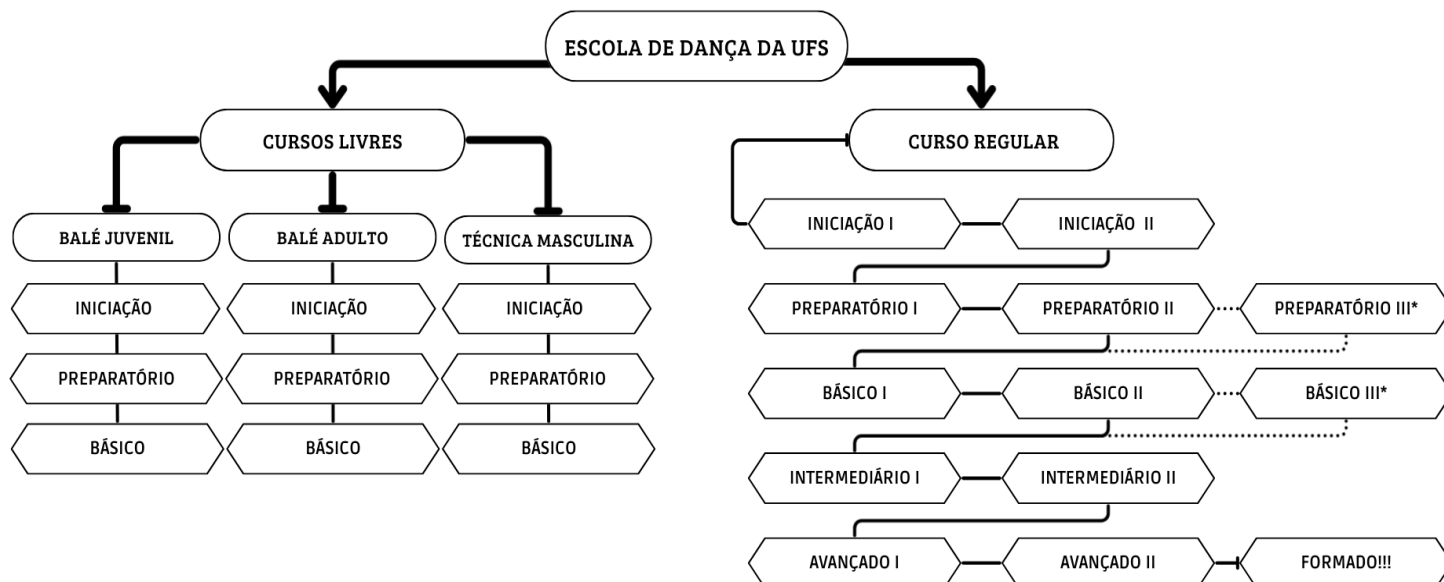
ESCOLA DE DANÇA DA UFS

CURSOS LIVRES

BALÉ JUVENIL
INICIAÇÃO
PREPARATÓRIO
BÁSICO

BALÉ ADULTO
INICIAÇÃO
PREPARATÓRIO
BÁSICO

TÉCNICA MASCULINA
INICIAÇÃO
PREPARATÓRIO
BÁSICO

CURSO REGULAR

INICIAÇÃO I
INICIAÇÃO II
PREPARATÓRIO I
PREPARATÓRIO II
PREPARATÓRIO III*
BÁSICO I
BÁSICO II
BÁSICO III*
INTERMEDIÁRIO I
INTERMEDIÁRIO II
AVANÇADO I
AVANÇADO II
FORMADO!!!